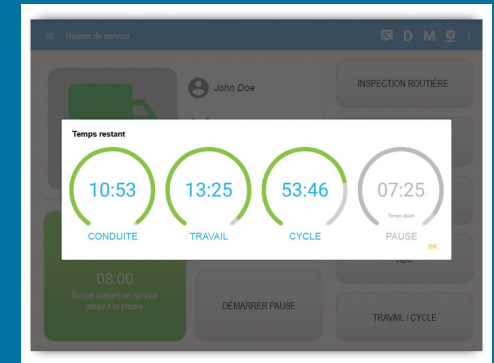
Heures de service

D M

John Doe

INSPECTION ROUTIÈRE

Temps restant

10:53
CONDUITE

13:25
TRAVAIL

53:46
CYCLE

07:25
Temps avant
PAUSE

OK

08:00
Temps restant en service jusqu'à la pause

DÉMARRER PAUSE

TRAVAIL / CYCLE